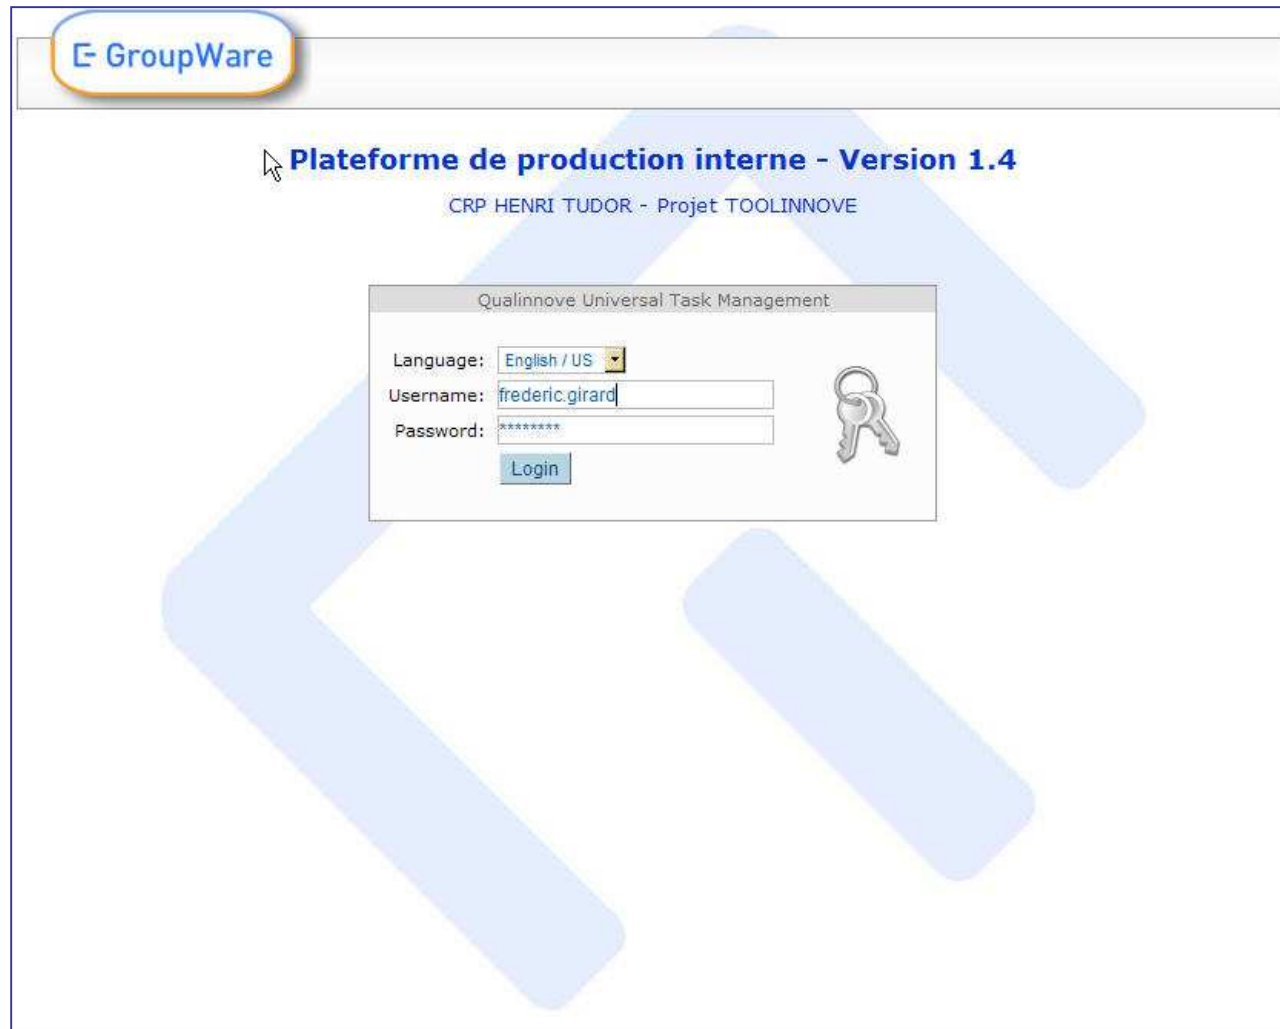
E GroupWare

Plateforme de production interne - Version 1.4

CRP HENRI TUDOR - Projet TOOLINNOVE

Qualinnove Universal Task Management

Language: English / US

Username: frederic.girard

Password: ********

Login